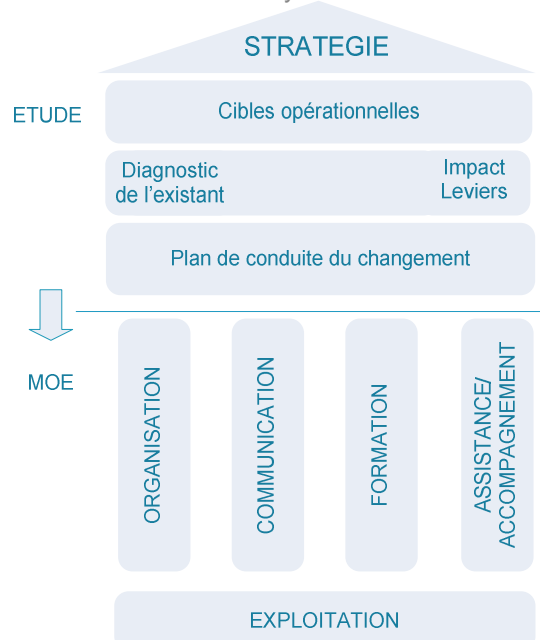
STRATEGIE

ETUDE

Cibles opérationnelles

Diagnostic de l'existant

Impact Leviers

Plan de conduite du changement

MOE

ORGANISATION

COMMUNICATION

FORMATION

ASSISTANCE/ ACCOMPAGNEMENT

EXPLOITATION